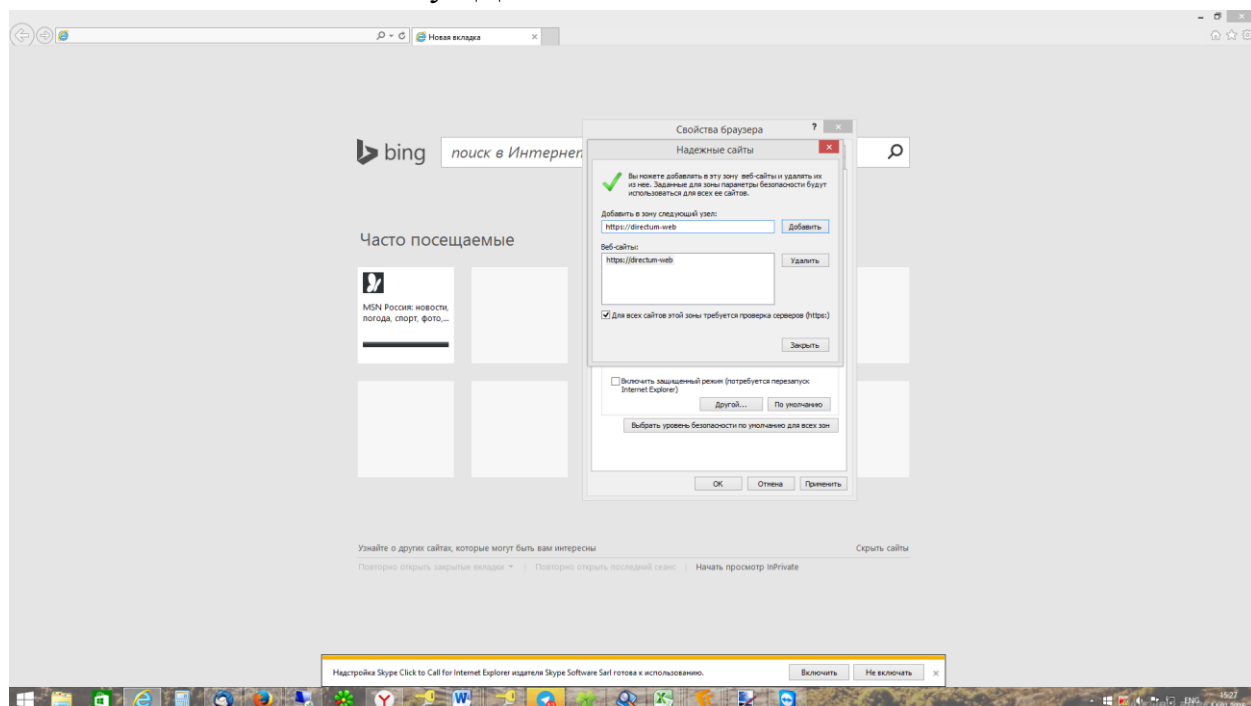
Новая вкладка

bing поиск в Интернет

Свойства браузера

Надежные сайты

Вы можете добавлять в эту зону веб-сайты и удалять их из нее. Заданные для зоны параметры безопасности будут использоваться для всех ее сайтов.

Добавить в зону следующий узел:

https://directum-web

Добавить

Веб-сайты:

https://directum-web

Удалить

Для всех сайтов этой зоны требуется проверка серверов (https:)

Закрыть

Включить защищенный режим (потребуется перезапуск Internet Explorer)

Другой... По умолчанию

Выбрать уровень безопасности по умолчанию для всех зон

ОК Отмена Применить

Часто посещаемые

MSN Россия: новости, погода, спорт, фото,...

Узнайте о других сайтах, которые могут быть вам интересны

Скрыть сайты

Повторно открыть закрытые вкладки | Повторно открыть последний сеанс | Начать просмотр InPrivate

Надстройка Skype Click to Call for Internet Explorer издателя Skype Software Sarl готова к использованию.

Включить Не включать

ENG 15:27